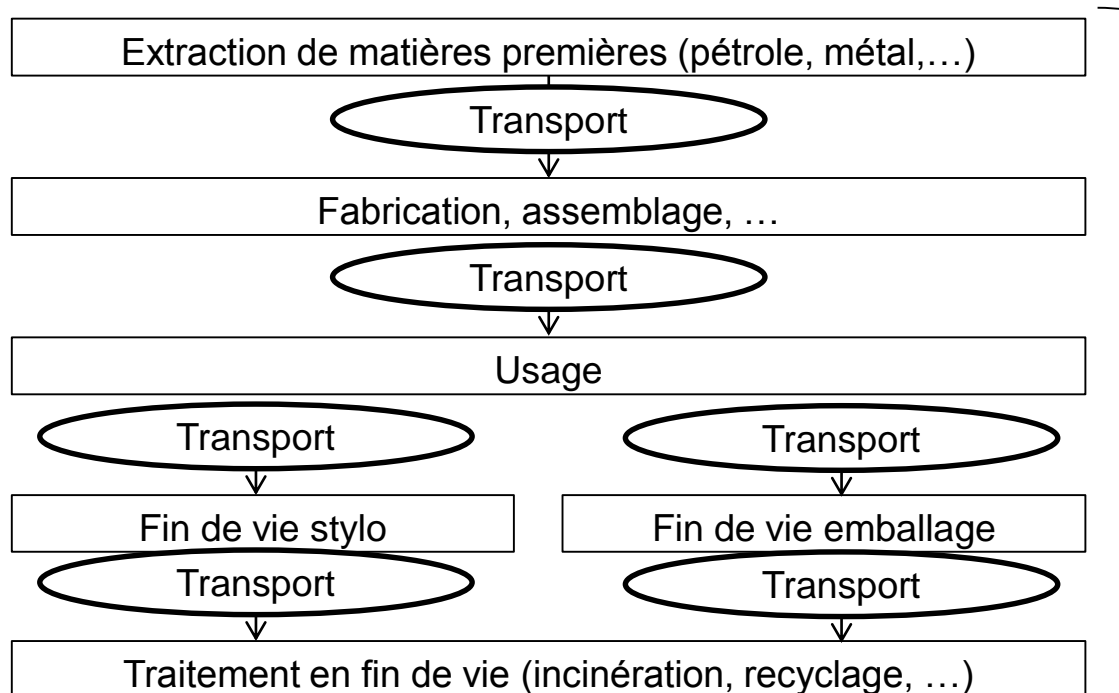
Extraction de matières premières (pétrole, métal,…)

Transport

Fabrication, assemblage, …

Transport

Usage

Transport

Transport

Fin de vie stylo

Fin de vie emballage

Transport

Transport

Traitement en fin de vie (incinération, recyclage, …)